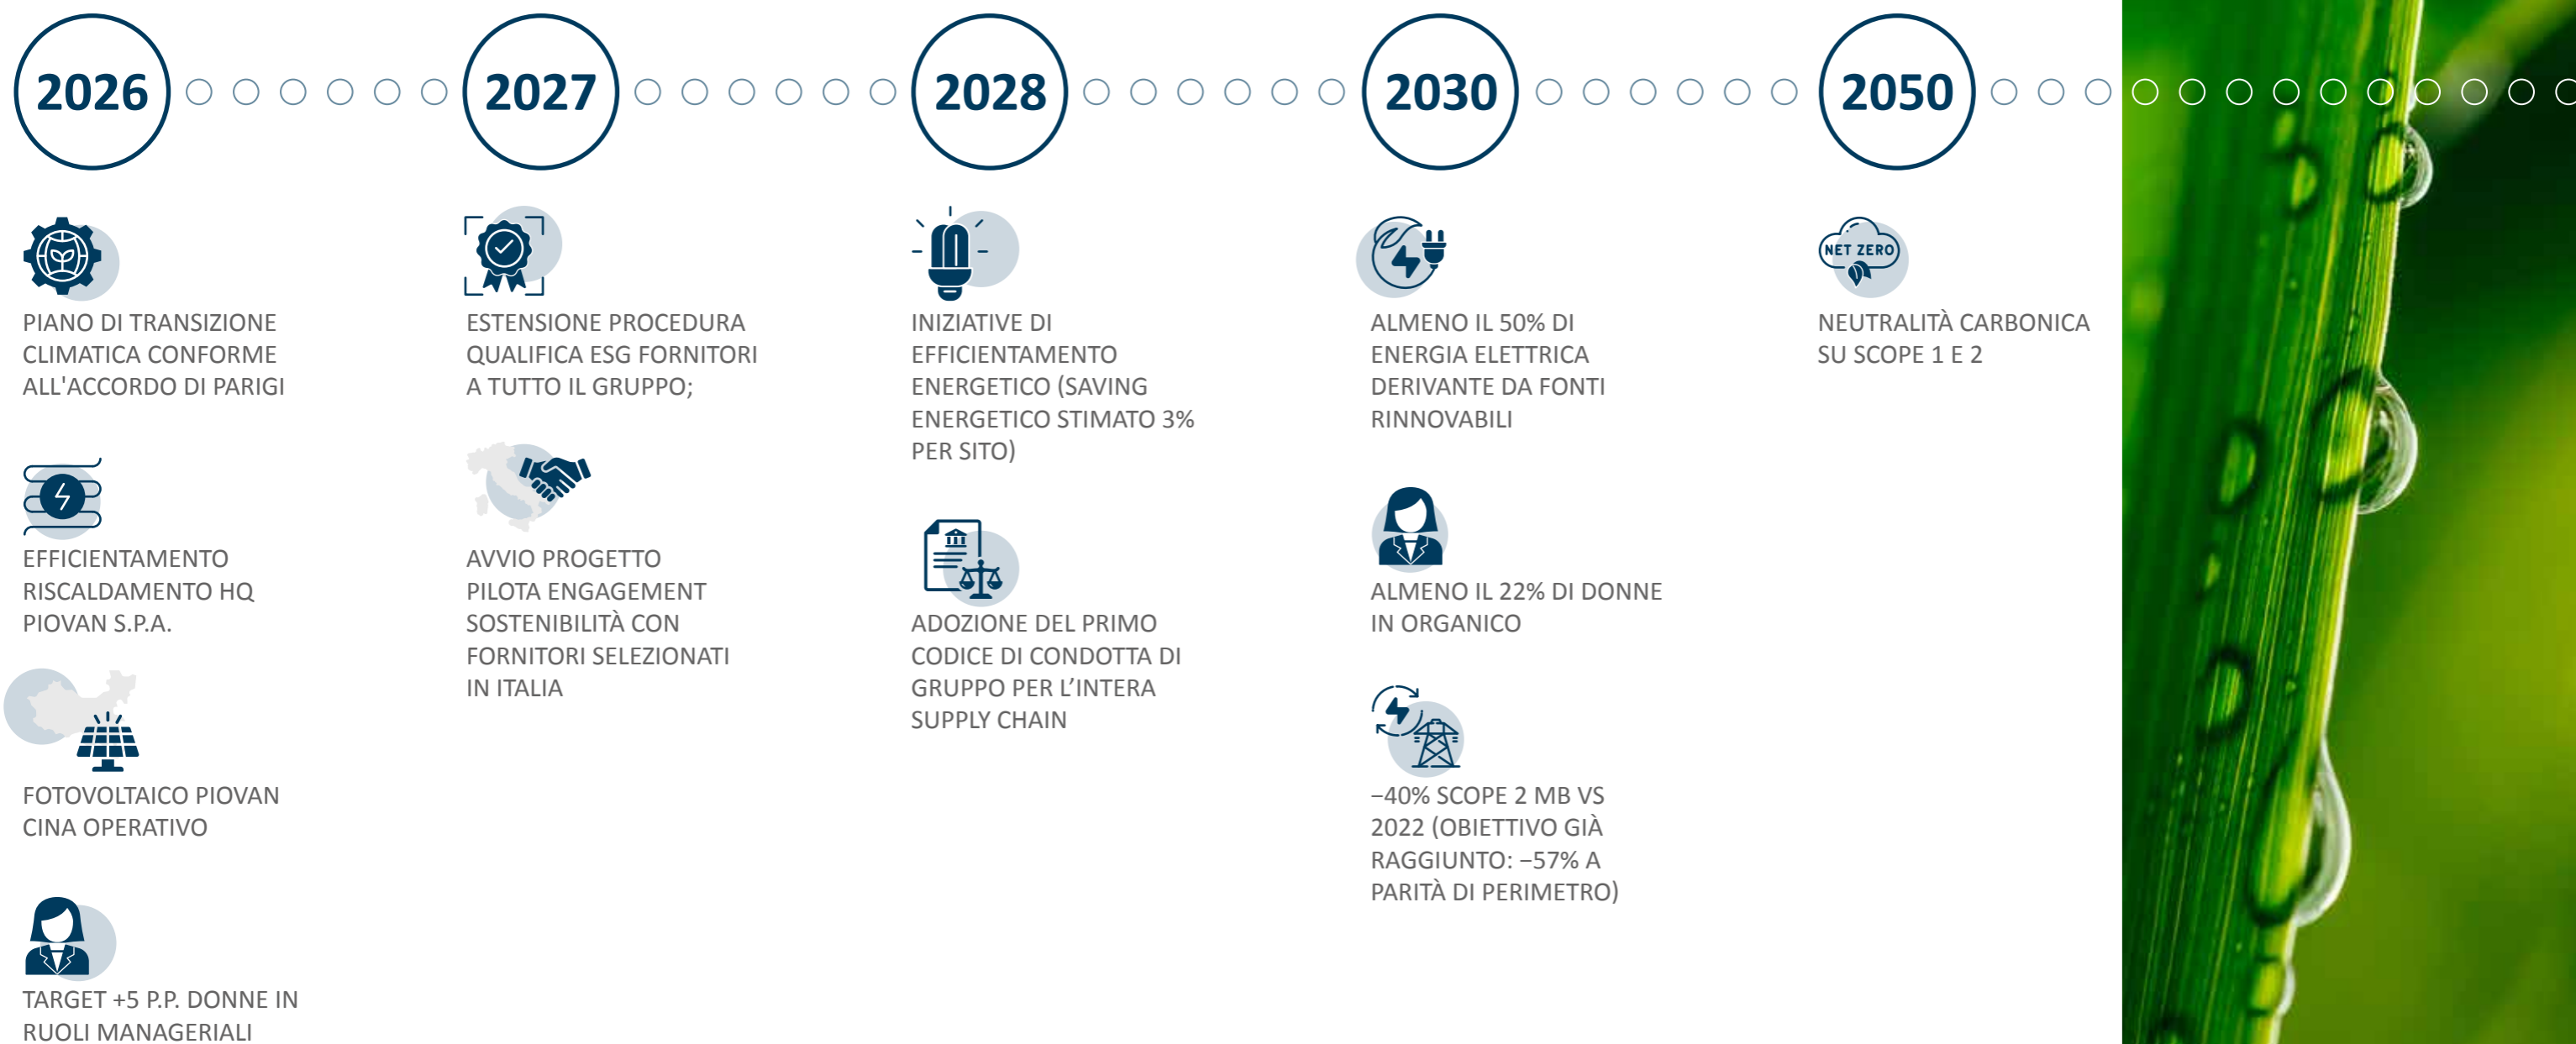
2026

PIANO DI TRANSIZIONE CLIMATICA CONFORME ALL'ACCORDO DI PARIGI

EFFICIENTAMENTO RISCALDAMENTO HQ PIOVAN S.P.A.

FOTOVOLTAICO PIOVAN CINA OPERATIVO

TARGET +5 P.P. DONNE IN RUOLI MANAGERIALI

2027

ESTENSIONE PROCEDURA QUALIFICA ESG FORNITORI A TUTTO IL GRUPPO;

AVVIO PROGETTO PILOTA ENGAGEMENT SOSTENIBILITÀ CON FORNITORI SELEZIONATI IN ITALIA

2028

INIZIATIVE DI EFFICIENTAMENTO ENERGETICO (SAVING ENERGETICO STIMATO 3% PER SITO)

ADOZIONE DEL PRIMO CODICE DI CONDOTTA DI GRUPPO PER L'INTERA SUPPLY CHAIN

2030

ALMENO IL 50% DI ENERGIA ELETTRICA DERIVANTE DA FONTI RINNOVABILI

ALMENO IL 22% DI DONNE IN ORGANICO

−40% SCOPE 2 MB VS 2022 (OBIETTIVO GIÀ RAGGIUNTO: −57% A PARITÀ DI PERIMETRO)

2050

NET ZERO

NEUTRALITÀ CARBONICA SU SCOPE 1 E 2